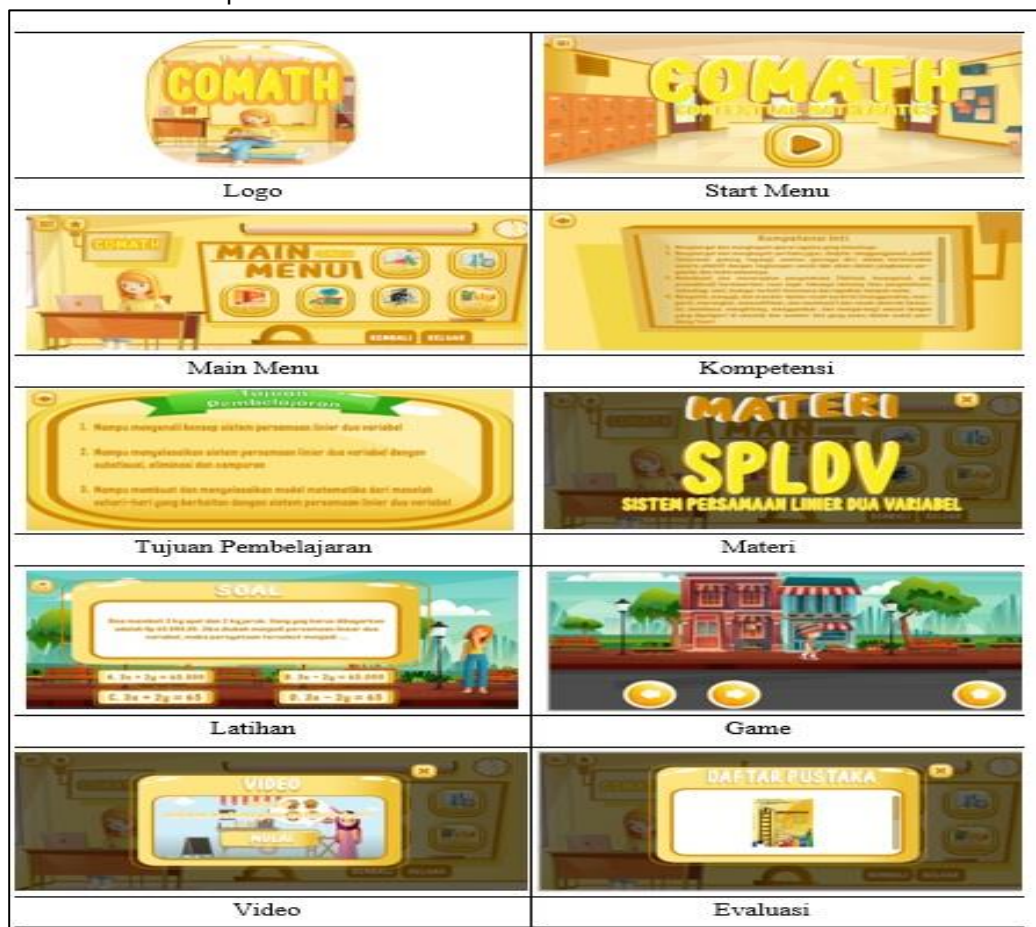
| COMATH<br>Logo | COMATH<br>CONTEXTUAL MATHEMATICS<br>Start Menu |
|---|---|
| COMATH<br>MAIN MENU<br>KEMBALI KELUAR<br>Main Menu | Kompetensi Inti<br>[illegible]<br>Kompetensi |
| Tujuan Pembelajaran<br>1. Mampu mengenali konsep sistem persamaan linier dua variabel<br>2. Mampu menyelesaikan sistem persamaan linier dua variabel dengan substitusi, eliminasi dan campuran<br>3. Mampu membuat dan menyelesaikan model matematika dari masalah sehari-hari yang berkaitan dengan sistem persamaan linier dua variabel<br>Tujuan Pembelajaran | MATERI<br>SPLDV<br>SISTEM PERSAMAAN LINIER DUA VARIABEL<br>Materi |
| SOAL<br>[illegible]<br>A. $3x + 2y = 65.000$<br>B. $3x - 2y = 65.000$<br>C. $3x + 2y = 65$<br>D. $3x - 2y = 65$<br>Latihan | Game |
| VIDEO<br>MULAI<br>Video | DAFTAR PUSTAKA<br>Evaluasi |